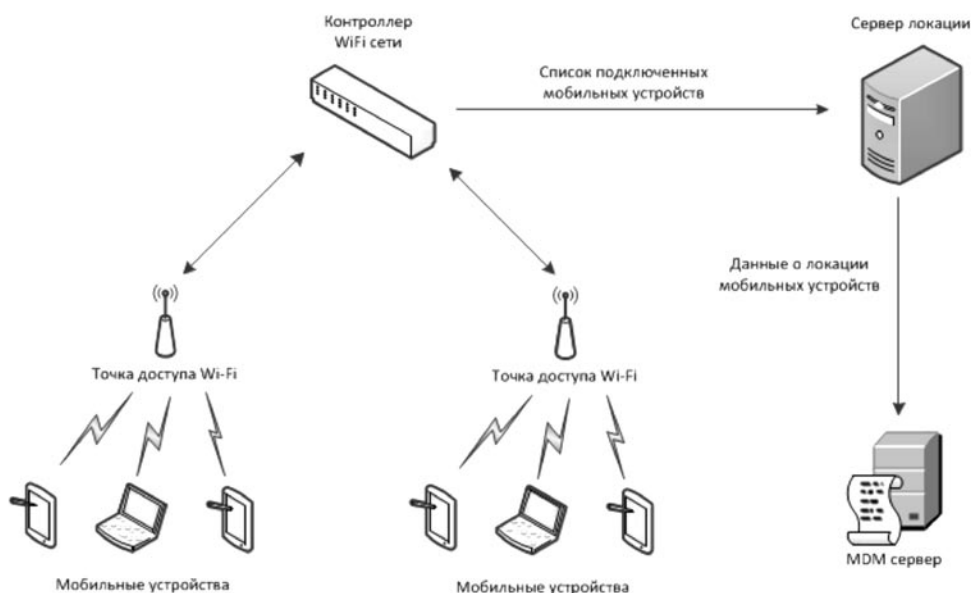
Контроллер WiFi сети

Сервер локации

Список подключенных мобильных устройств

Данные о локации мобильных устройств

Точка доступа Wi-Fi

Точка доступа Wi-Fi

Мобильные устройства

Мобильные устройства

MDM сервер